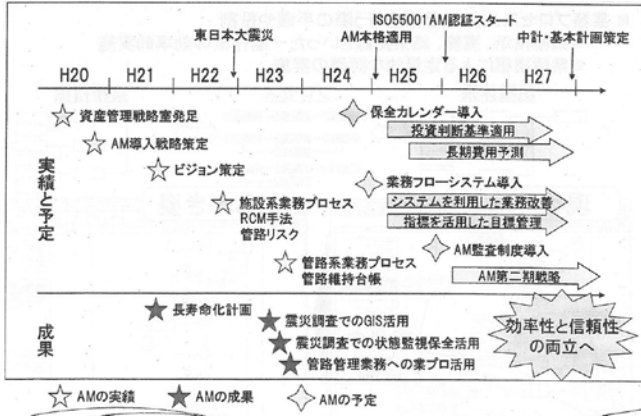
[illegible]

ISO55001 AM認証スタート

東日本大震災

AM本格適用

中計・基本計画策定

H20 H21 H22 H23 H24 H25 H26 H27

実績と予定

資産管理戦略室発足

AM導入戦略策定

ビジョン策定

施設系業務プロセス
RCM手法
管路リスク

管路系業務プロセス
管路維持台帳

保全カレンダー導入

投資判断基準適用

長期費用予測

業務フローシステム導入

システムを利用した業務改善

指標を活用した目標管理

AM監査制度導入

AM第二期戦略

成果

長寿命化計画

震災調査でのGIS活用

震災調査での状態監視保全活用

管路管理業務への業プロ活用

効率性と信頼性の両立へ

AMの実績 AMの成果 AMの予定